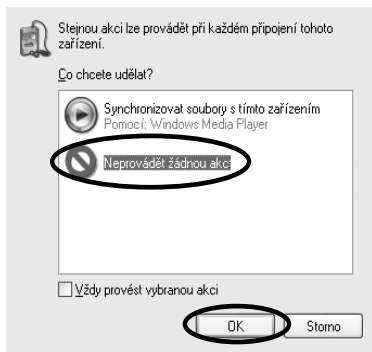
Stejnou akci lze provádět při každém připojení tohoto zařízení.

Co chcete udělat?

Synchronizovat soubory s tímto zařízením
Pomocí: Windows Media Player

Neprovádět žádnou akci

Vždy provést vybranou akci

OK

Storno